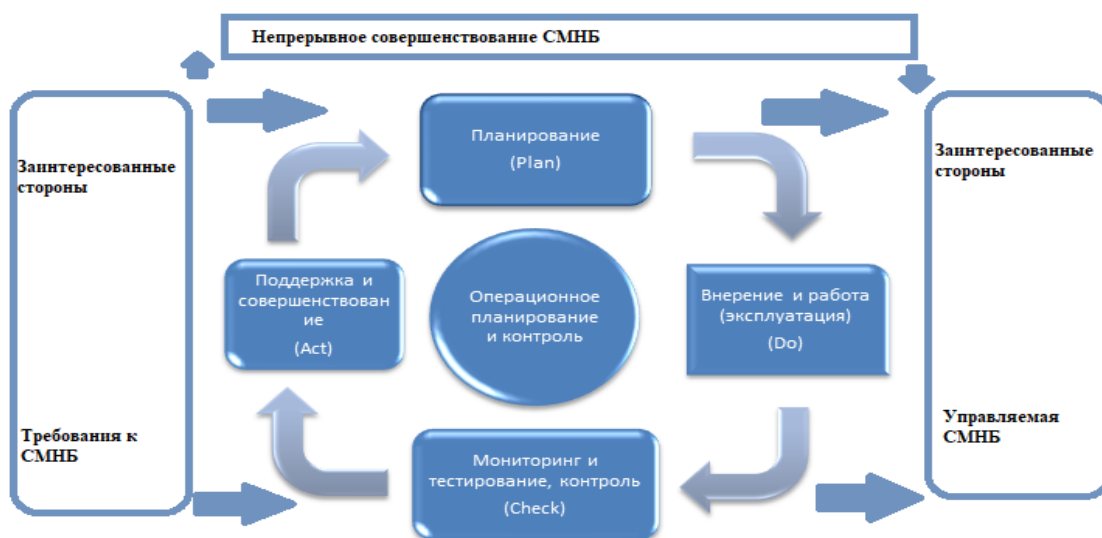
Непрерывное совершенствование СМНБ

Заинтересованные стороны

Требования к СМНБ

Планирование
(Plan)

Поддержка и совершенствование
(Act)

Операционное планирование и контроль

Внерение и работа (эксплуатация)
(Do)

Мониторинг и тестирование, контроль
(Check)

Заинтересованные стороны

Управляемая СМНБ